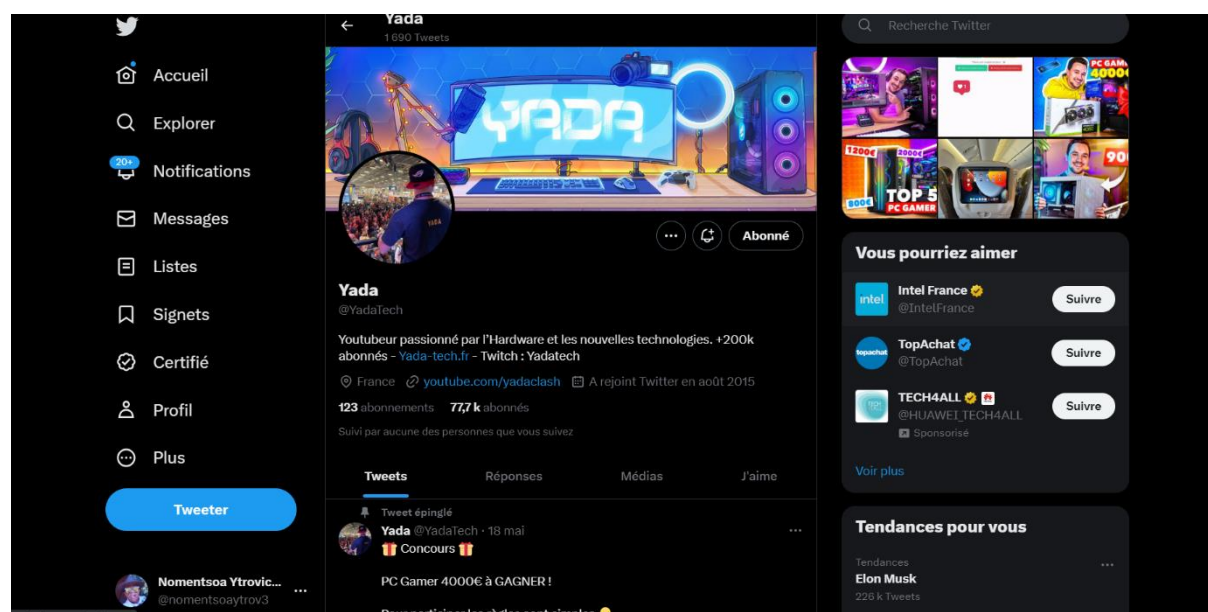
Accueil
Explorer
20+
Notifications
Messages
Listes
Signets
Certifié
Profil
Plus
Tweeter
Nomentsoa Ytrovic...
@nomentsoaytrov3

Yada
1 690 Tweets

YADA

Abonné

Yada
@YadaTech
Youtubeur passionné par l'Hardware et les nouvelles technologies. +200k abonnés - Yada-tech.fr - Twitch : Yadatech
France youtube.com/yadaclash A rejoint Twitter en août 2015
123 abonnements 77,7 k abonnés
Suivi par aucune des personnes que vous suivez

Tweets Réponses Médias J'aime

Tweet épinglé
Yada @YadaTech · 18 mai
🎁 Concours 🎁

PC Gamer 4000€ à GAGNER !

Recherche Twitter

PC GAM 4000
1200€ 2000€ 800€ TOP 5 PC GAMER 900

Vous pourriez aimer
Intel France @IntelFrance Suivre
TopAchat @TopAchat Suivre
TECH4ALL @HUAWEI_TECH4ALL Sponsorisé Suivre
Voir plus

Tendances pour vous
Tendances
Elon Musk
226 k Tweets